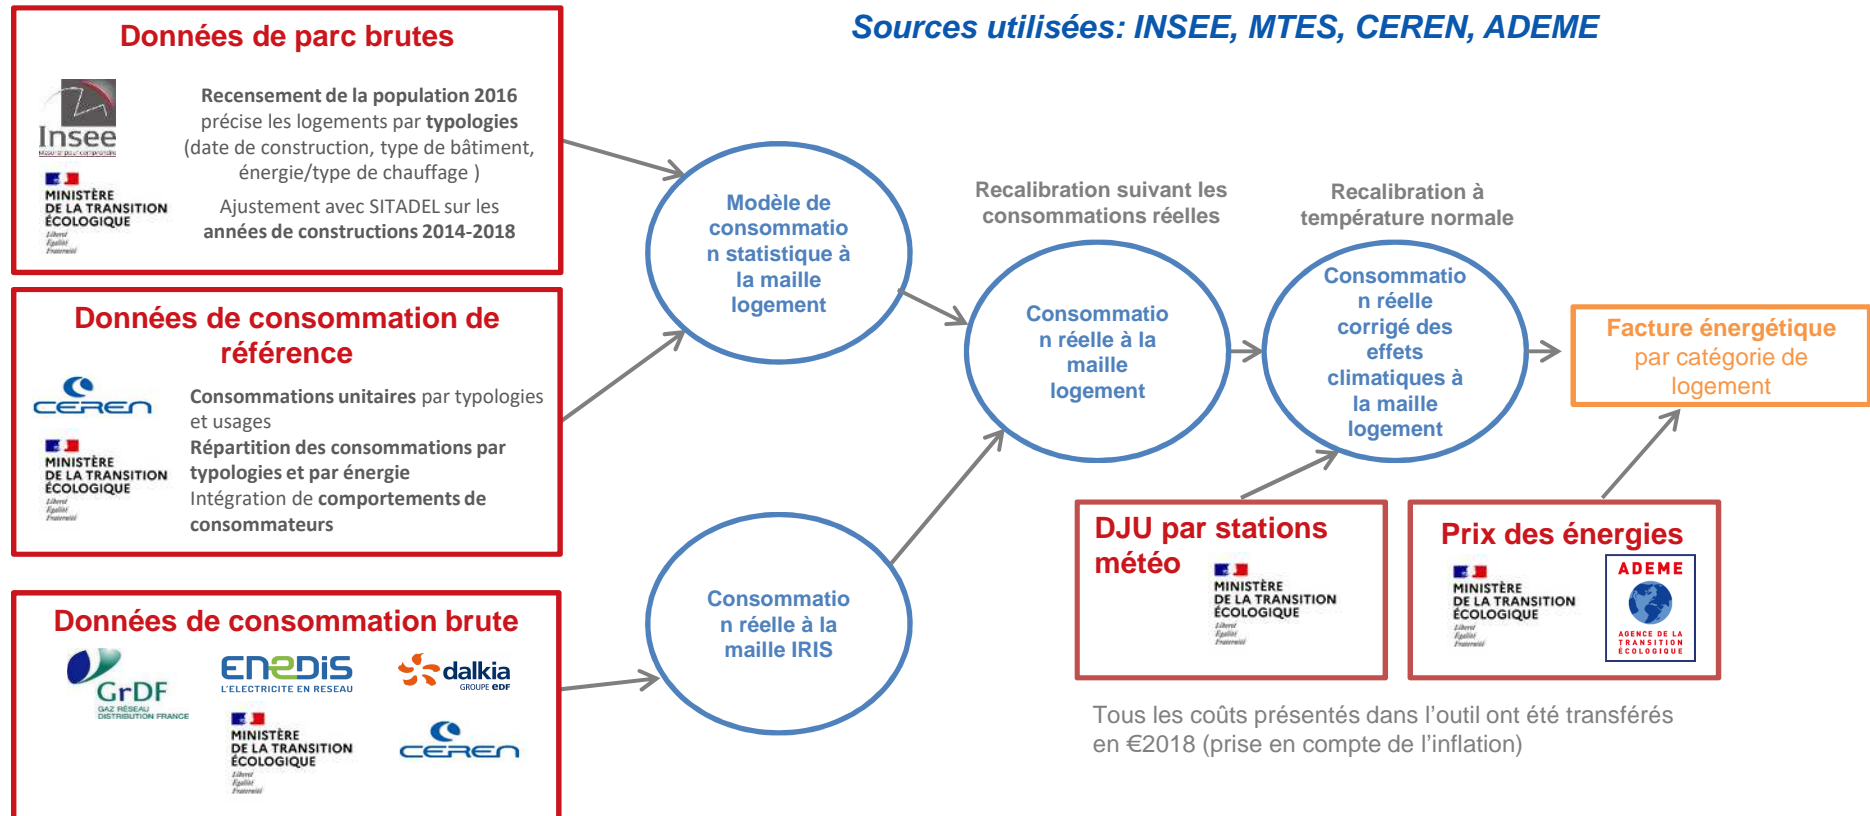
Données de parc brutes

Insee

MINISTÈRE DE LA TRANSITION ÉCOLOGIQUE
Liberté Égalité Fraternité

Recensement de la population 2016 précise les logements par typologies (date de construction, type de bâtiment, énergie/type de chauffage )

Ajustement avec SITADEL sur les années de constructions 2014-2018

Données de consommation de référence

CEREN

MINISTÈRE DE LA TRANSITION ÉCOLOGIQUE
Liberté Égalité Fraternité

Consommations unitaires par typologies et usages

Répartition des consommations par typologies et par énergie

Intégration de comportements de consommateurs

Données de consommation brute

GrDF
GAZ RÉSEAU DISTRIBUTION FRANCE

ENEDIS
L'ELECTRICITE EN RESEAU

dalkia
GROUPE EDF

MINISTÈRE DE LA TRANSITION ÉCOLOGIQUE
Liberté Égalité Fraternité

CEREN

Sources utilisées: INSEE, MTES, CEREN, ADEME

Modèle de consommation statistique à la maille logement

Consommation réelle à la maille IRIS

Recalibration suivant les consommations réelles

Consommation réelle à la maille logement

Recalibration à température normale

Consommation réelle corrigé des effets climatiques à la maille logement

Facture énergétique par catégorie de logement

DJU par stations météo

MINISTÈRE DE LA TRANSITION ÉCOLOGIQUE
Liberté Égalité Fraternité

Prix des énergies

MINISTÈRE DE LA TRANSITION ÉCOLOGIQUE
Liberté Égalité Fraternité

ADEME
AGENCE DE LA TRANSITION ÉCOLOGIQUE

Tous les coûts présentés dans l'outil ont été transférés en €2018 (prise en compte de l'inflation)